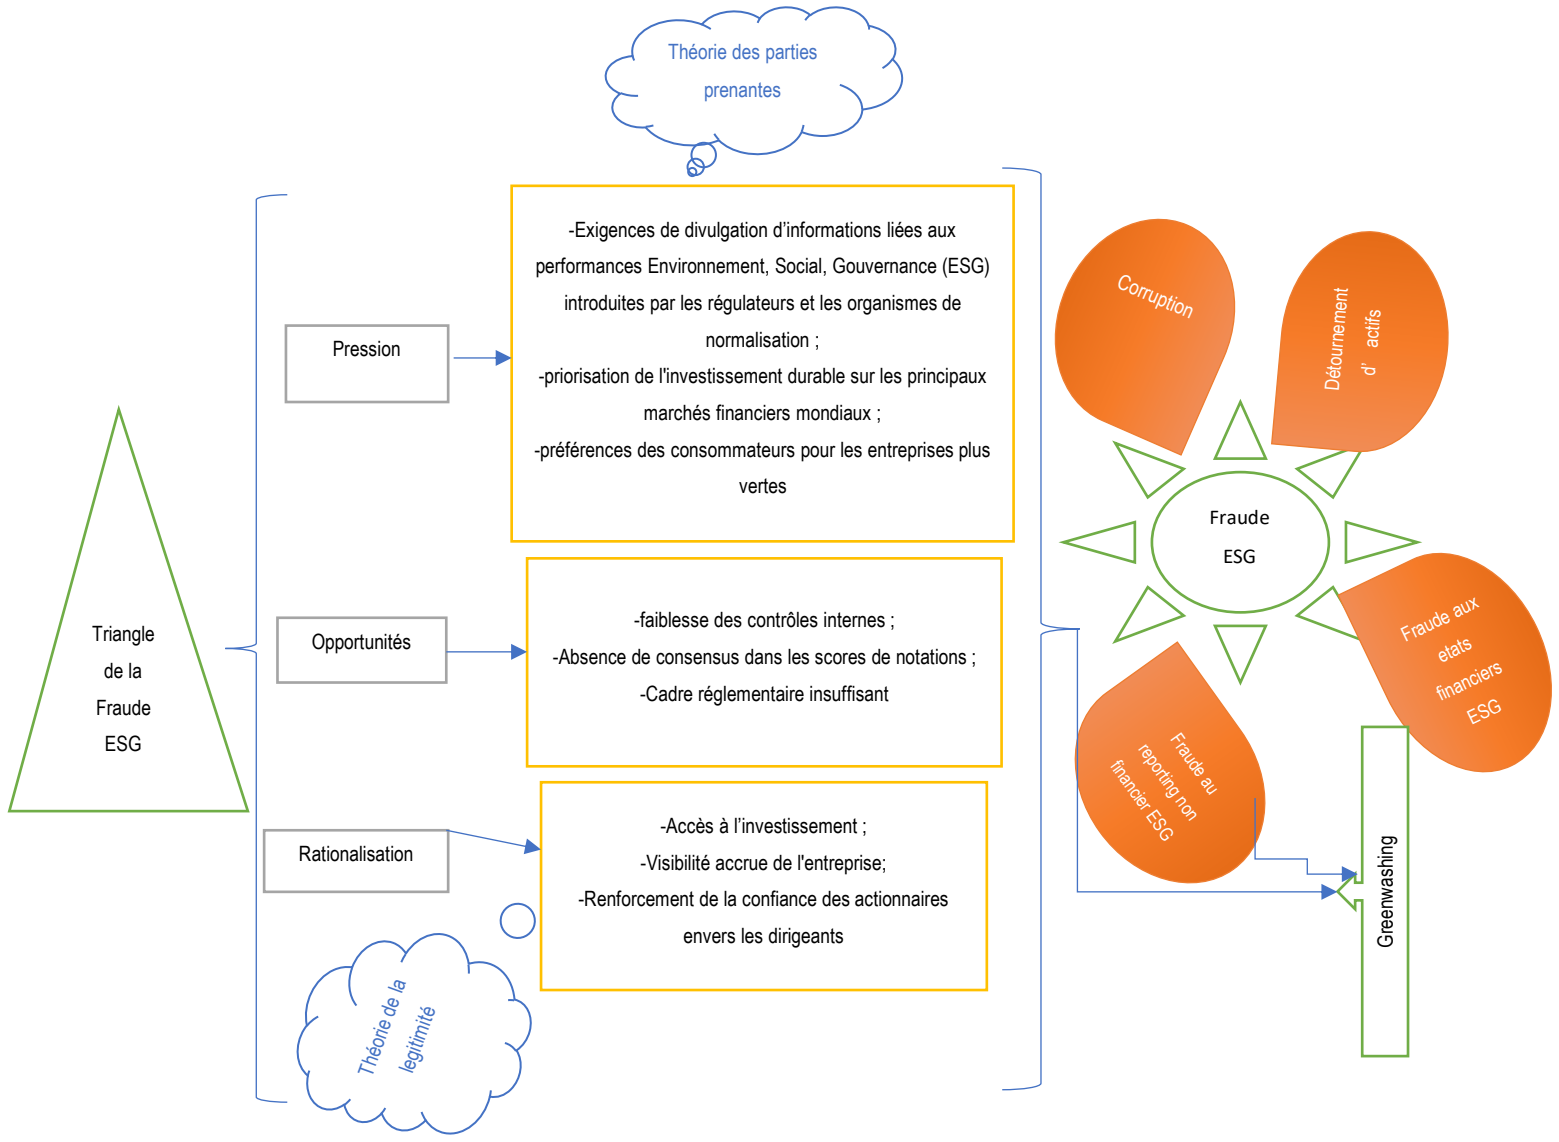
Théorie des parties prenantes

Triangle de la Fraude ESG

Pression

-Exigences de divulgation d'informations liées aux performances Environnement, Social, Gouvernance (ESG) introduites par les régulateurs et les organismes de normalisation ;
-priorisation de l'investissement durable sur les principaux marchés financiers mondiaux ;
-préférences des consommateurs pour les entreprises plus vertes

Opportunités

-faiblesse des contrôles internes ;
-Absence de consensus dans les scores de notations ;
-Cadre réglementaire insuffisant

Rationalisation

-Accès à l'investissement ;
-Visibilité accrue de l'entreprise;
-Renforcement de la confiance des actionnaires envers les dirigeants

Théorie de la legitimité

Corruption

Détournement d' actifs

Fraude ESG

Fraude aux etats financiers ESG

Fraude au reporting non financier ESG

Greenwashing